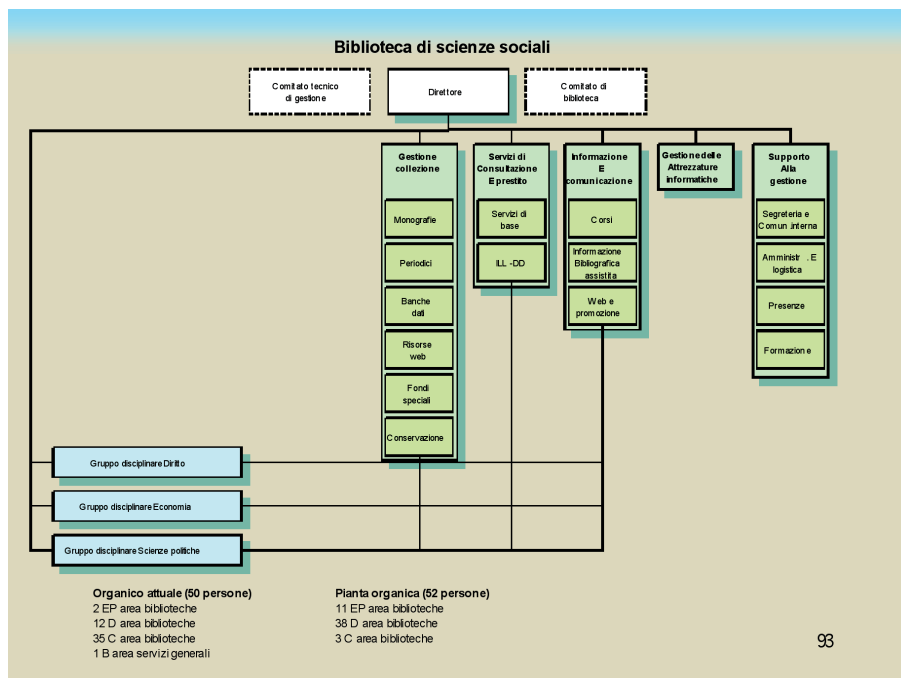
Biblioteca di scienze sociali

Comitato tecnico di gestione

Direttore

Comitato di biblioteca

Gestione collezione

Monografie

Periodici

Banche dati

Risorse web

Fondi speciali

Conservazione

Servizi di Consultazione E prestito

Servizi di base

ILL -DD

Informazione E comunicazione

Corsi

Informazione Bibliografica assistita

Web e promozione

Gestione delle Attrezzature informatiche

Supporto Alla gestione

Segreteria e Comun .interna

Amministr . E logistica

Presenze

Formazione

Gruppo disciplinare Diritto

Gruppo disciplinare Economia

Gruppo disciplinare Scienze politiche

Organico attuale (50 persone)
2 EP area biblioteche
12 D area biblioteche
35 C area biblioteche
1 B area servizi generali

Pianta organica (52 persone)
11 EP area biblioteche
38 D area biblioteche
3 C area biblioteche

93